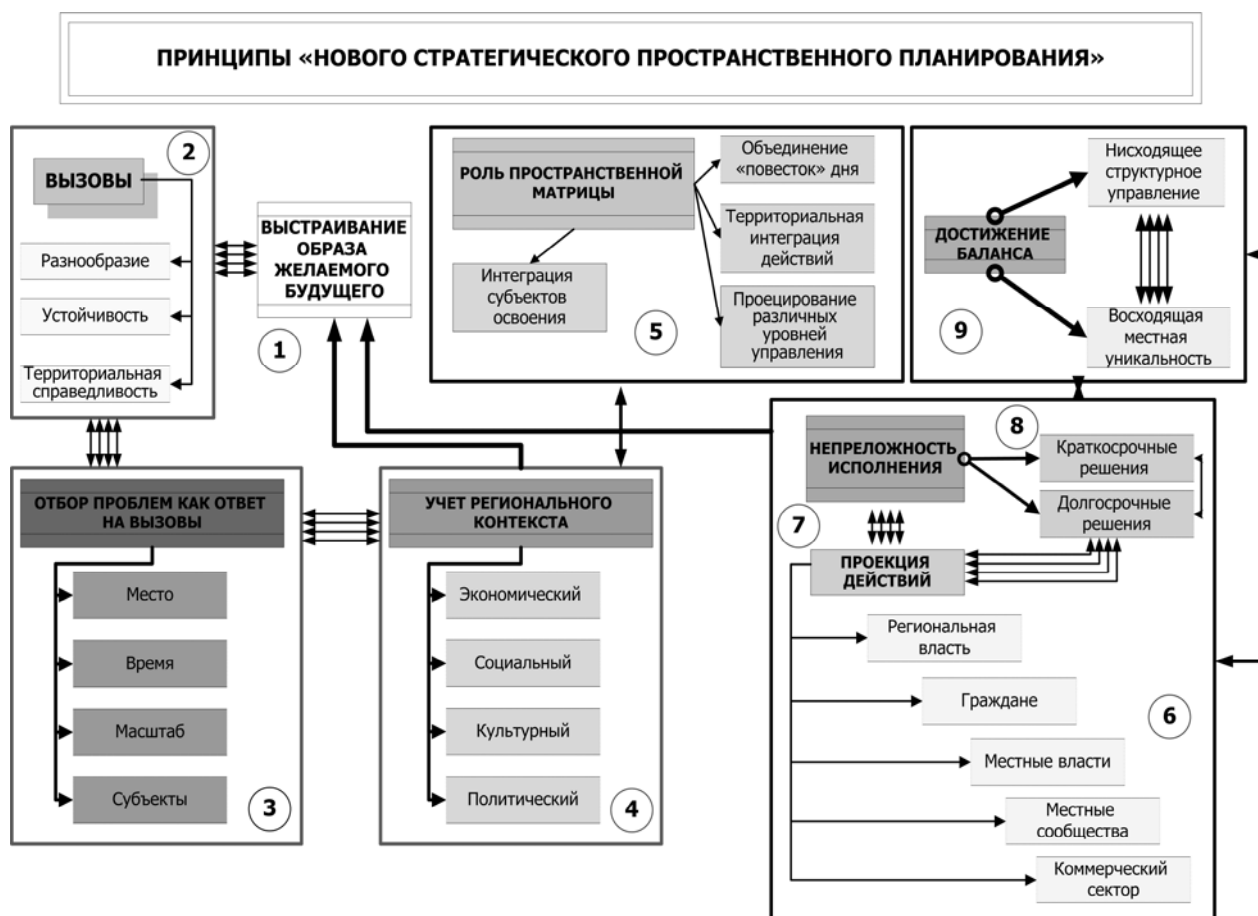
ПРИНЦИПЫ «НОВОГО СТРАТЕГИЧЕСКОГО ПРОСТРАНСТВЕННОГО ПЛАНИРОВАНИЯ»

2
ВЫЗОВЫ
Разнообразие
Устойчивость
Территориальная справедливость

ВЫСТРАИВАНИЕ ОБРАЗА ЖЕЛАЕМОГО БУДУЩЕГО
1

РОЛЬ ПРОСТРАНСТВЕННОЙ МАТРИЦЫ
Объединение «повесток» дня
Территориальная интеграция действий
Проецирование различных уровней управления
Интеграция субъектов освоения
5

ДОСТИЖЕНИЕ БАЛАНСА
Нисходящее структурное управление
Восходящая местная уникальность
9

ОТБОР ПРОБЛЕМ КАК ОТВЕТ НА ВЫЗОВЫ
Место
Время
Масштаб
Субъекты
3

УЧЕТ РЕГИОНАЛЬНОГО КОНТЕКСТА
Экономический
Социальный
Культурный
Политический
4

НЕПРЕЛОЖНОСТЬ ИСПОЛНЕНИЯ
8
Краткосрочные решения
Долгосрочные решения
7
ПРОЕКЦИЯ ДЕЙСТВИЙ
Региональная власть
Граждане
Местные власти
Местные сообщества
Коммерческий сектор
6